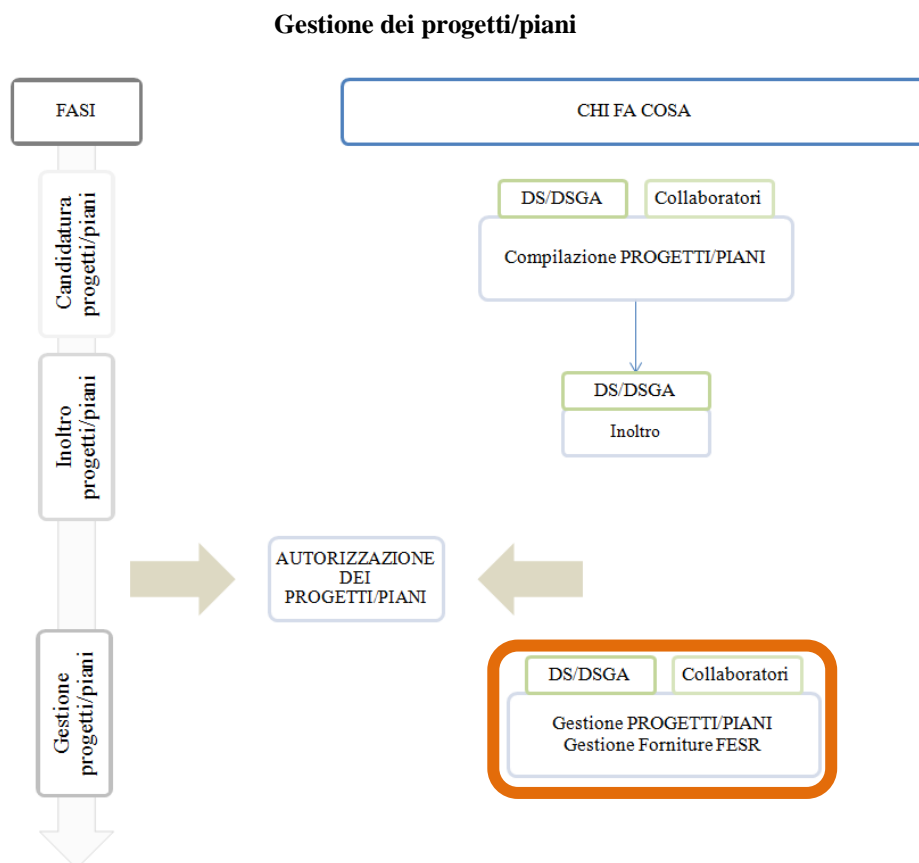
Gestione dei progetti/piani

FASI

CHI FA COSA

Candidatura progetti/piani

DS/DSGA

Collaboratori

Compilazione PROGETTI/PIANI

Inoltro progetti/piani

DS/DSGA

Inoltro

AUTORIZZAZIONE DEI PROGETTI/PIANI

Gestione progetti/piani

DS/DSGA

Collaboratori

Gestione PROGETTI/PIANI
Gestione Forniture FESR